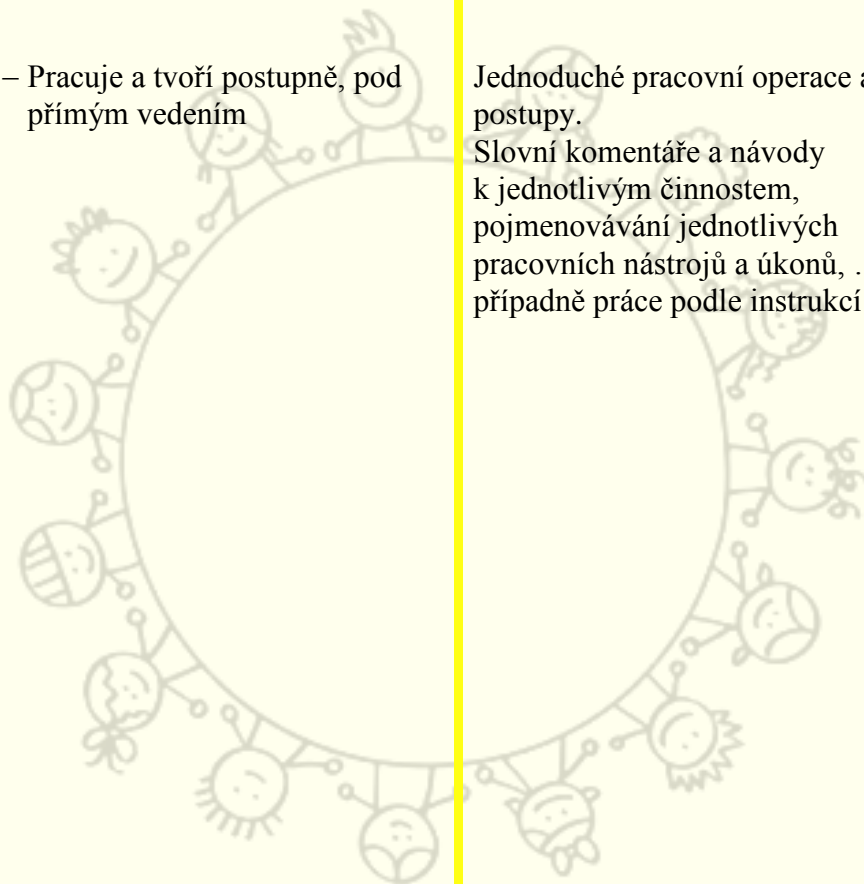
– Pracuje a tvoří postupně, pod přímým vedením

Jednoduché pracovní operace a postupy.
Slovní komentáře a návody k jednotlivým činnostem, pojmenovávání jednotlivých pracovních nástrojů a úkonů, . případně práce podle instrukcí